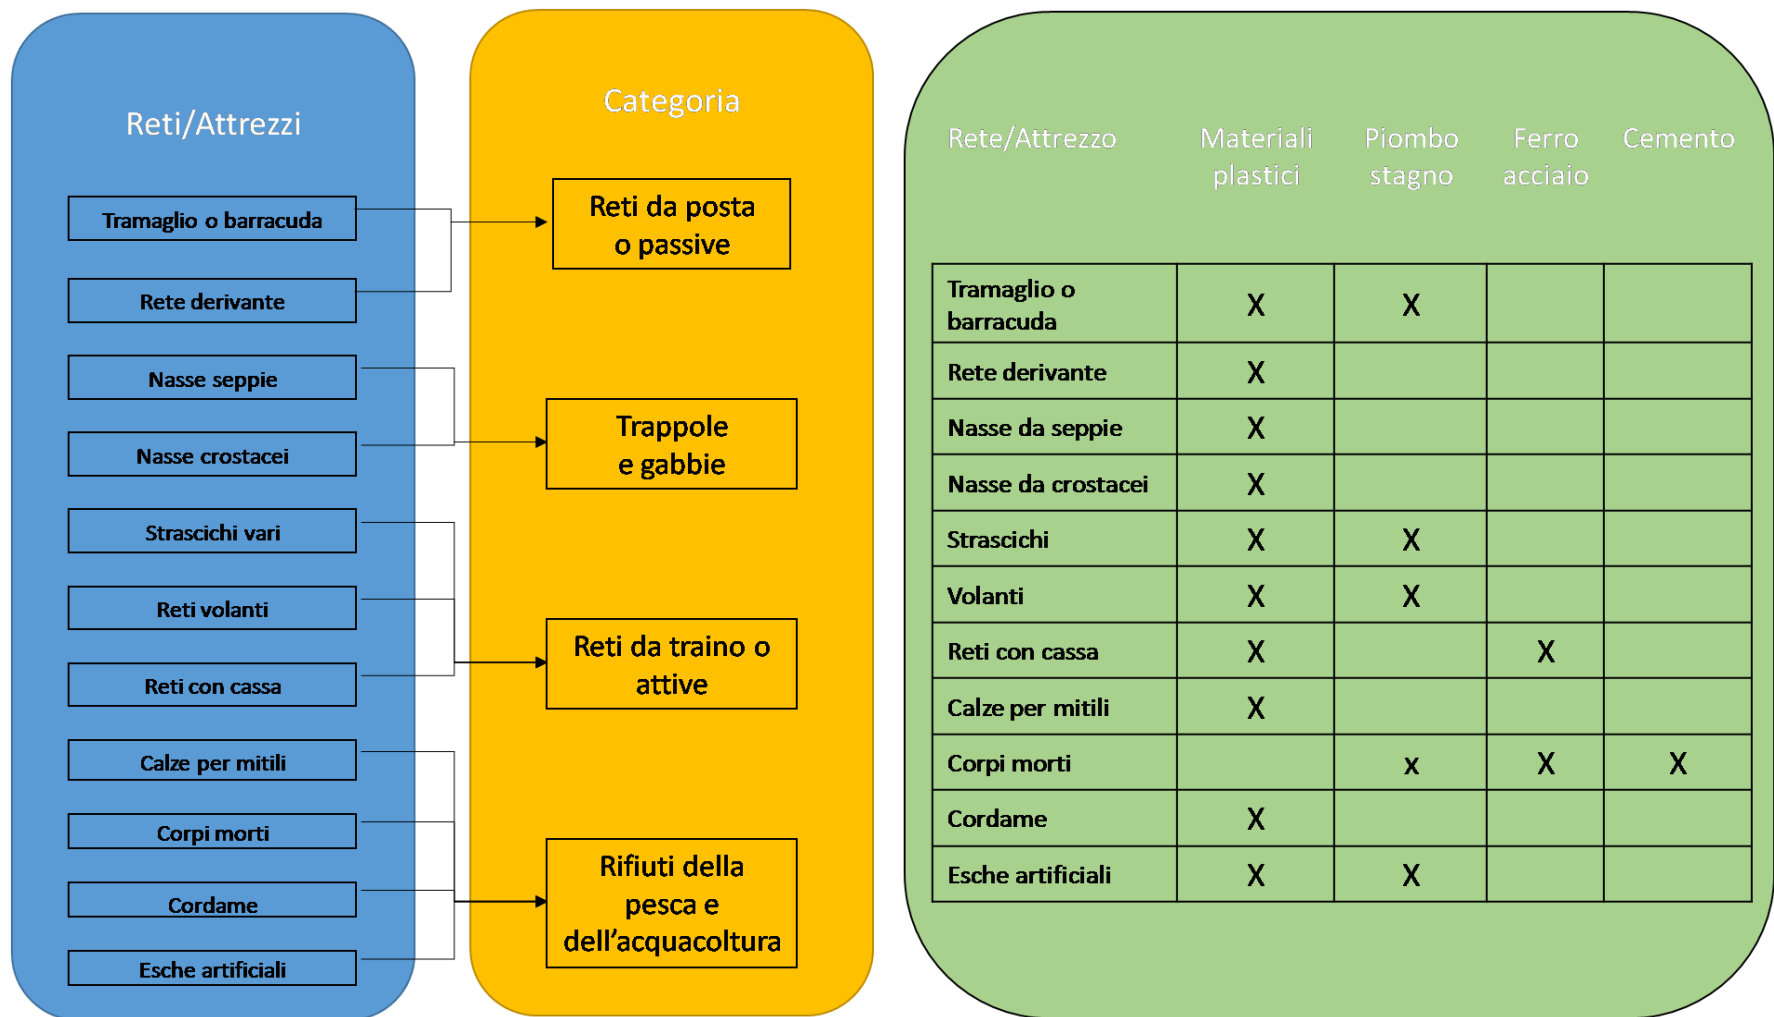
Reti/Attrezzi

Tramaglio o barracuda

Rete derivante

Nasse seppie

Nasse crostacei

Strascichi vari

Reti volanti

Reti con cassa

Calze per mitili

Corpi morti

Cordame

Esche artificiali

Categoria

Reti da posta o passive

Trappole e gabbie

Reti da traino o attive

Rifiuti della pesca e dell'acquacoltura

| Rete/Attrezzo | Materiali plastici | Piombo stagno | Ferro acciaio | Cemento |
|---|---|---|---|---|
| Tramaglio o barracuda | X | X | | |
| Rete derivante | X | | | |
| Nasse da seppie | X | | | |
| Nasse da crostacei | X | | | |
| Strascichi | X | X | | |
| Volanti | X | X | | |
| Reti con cassa | X | | X | |
| Calze per mitili | X | | | |
| Corpi morti | | x | X | X |
| Cordame | X | | | |
| Esche artificiali | X | X | | |